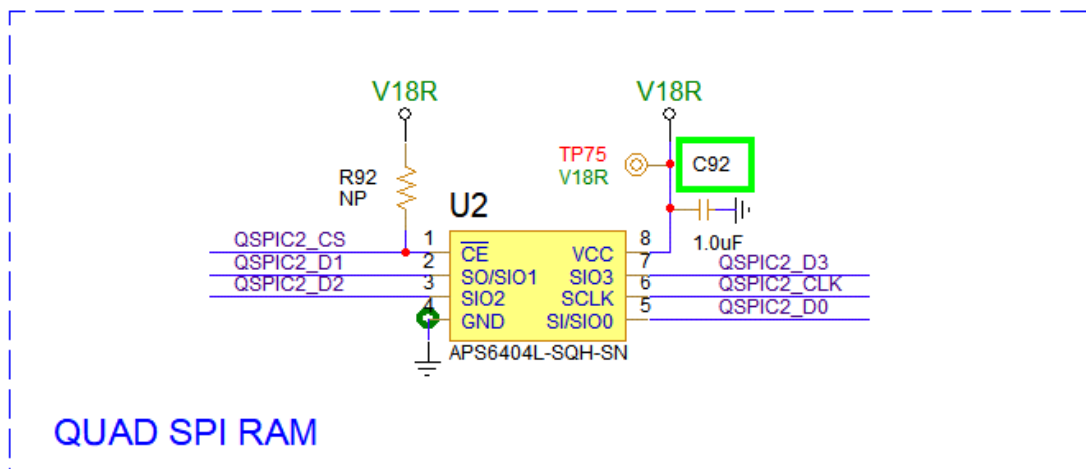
V18R

V18R

R92
NP

TP75
V18R

C92

U2

1.0uF

QSPIC2_CS
QSPIC2_D1
QSPIC2_D2

1
2
3
4

$\overline{CE}$
SO/SIO1
SIO2
GND

VCC
SIO3
SCLK
SI/SIO0

8
7
6
5

QSPIC2_D3
QSPIC2_CLK
QSPIC2_D0

APS6404L-SQH-SN

QUAD SPI RAM